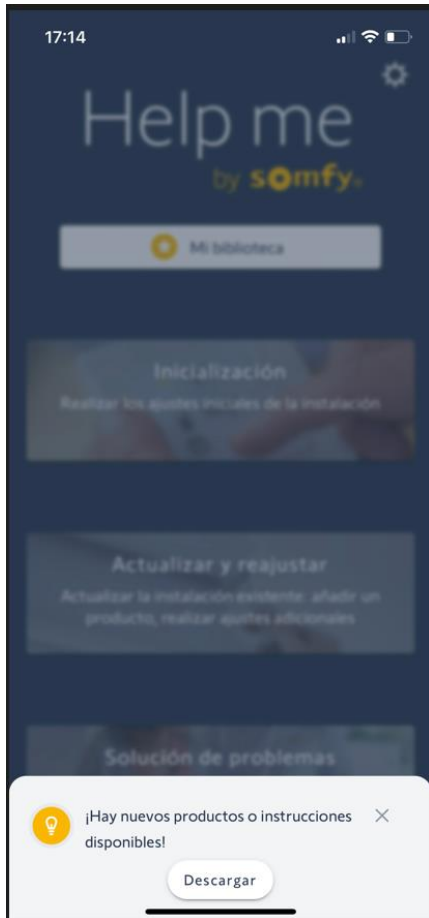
17:14

Help me
by somfy

Mi biblioteca

Inicialización
Realizar los ajustes iniciales de la instalación

Actualizar y reajustar
Actualizar la instalación existente: añadir un producto, realizar ajustes adicionales

Solución de problemas

¡Hay nuevos productos o instrucciones disponibles!

Descargar